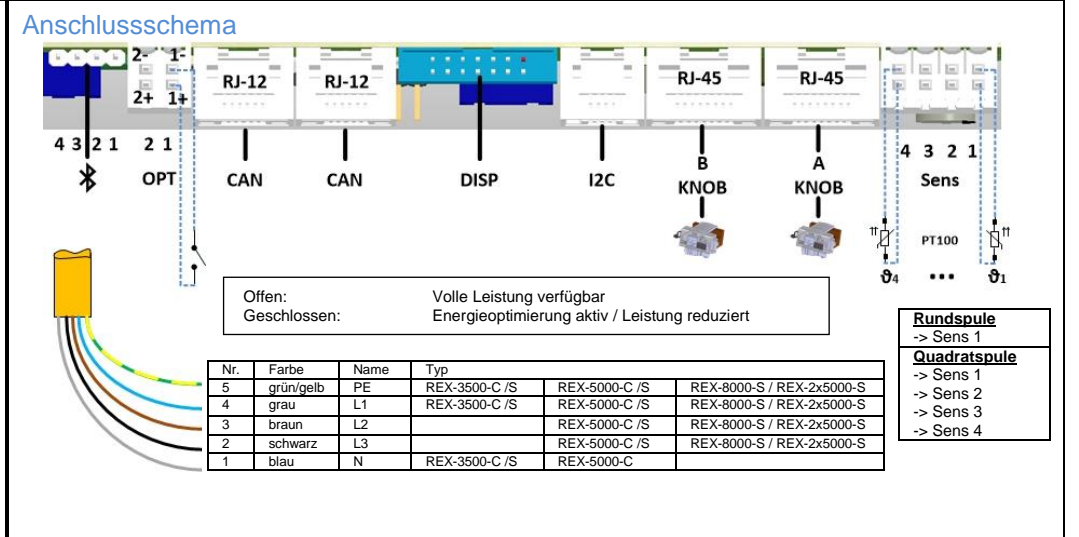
Anschlussschema

2- 1-
2+ 1+

RJ-12 RJ-12 RJ-45 RJ-45

4 3 2 1 2 1 4 3 2 1

OPT CAN CAN DISP I2C B KNOB A KNOB Sens

PT100

$\vartheta_4$ ••• $\vartheta_1$

Offen: Volle Leistung verfügbar
Geschlossen: Energieoptimierung aktiv / Leistung reduziert

Rundspule
-> Sens 1
Quadratspule
-> Sens 1
-> Sens 2
-> Sens 3
-> Sens 4

| Nr. | Farbe | Name | Typ | | |
|---|---|---|---|---|---|
| 5 | grün/gelb | PE | REX-3500-C /S | REX-5000-C /S | REX-8000-S / REX-2x5000-S |
| 4 | grau | L1 | REX-3500-C /S | REX-5000-C /S | REX-8000-S / REX-2x5000-S |
| 3 | braun | L2 | | REX-5000-C /S | REX-8000-S / REX-2x5000-S |
| 2 | schwarz | L3 | | REX-5000-C /S | REX-8000-S / REX-2x5000-S |
| 1 | blau | N | REX-3500-C /S | REX-5000-C | |